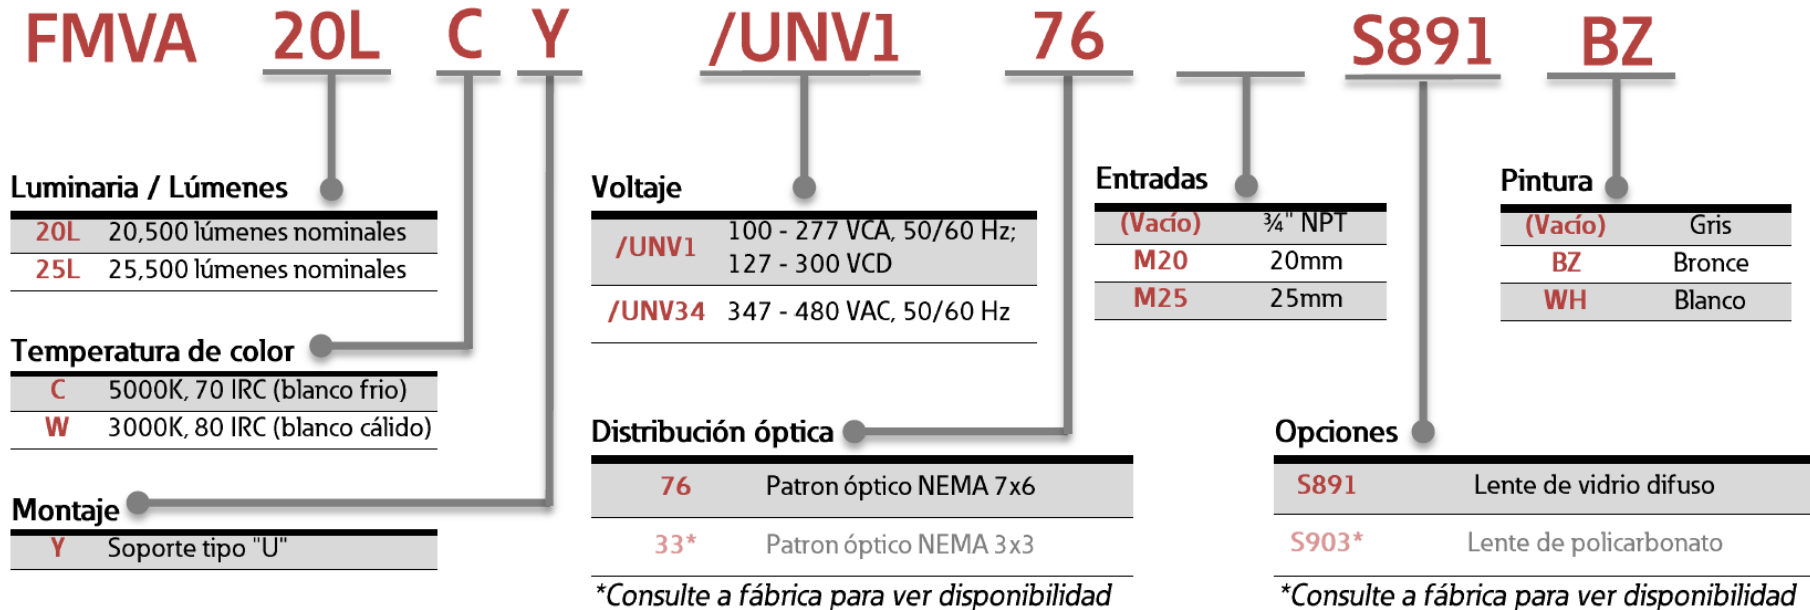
FMVA 20L C Y /UNV1 76 S891 BZ

Luminaria / Lúmenes

| | |
|---|---|
| 20L | 20,500 lúmenes nominales |
| 25L | 25,500 lúmenes nominales |

Temperatura de color

| | |
|---|---|
| C | 5000K, 70 IRC (blanco frio) |
| W | 3000K, 80 IRC (blanco cálido) |

Montaje

| | |
|---|---|
| Y | Soporte tipo "U" |

Voltaje

| | |
|---|---|
| /UNV1 | 100 - 277 VCA, 50/60 Hz; 127 - 300 VCD |
| /UNV34 | 347 - 480 VAC, 50/60 Hz |

Distribución óptica

| | |
|---|---|
| 76 | Patron óptico NEMA 7x6 |
| 33* | Patron óptico NEMA 3x3 |

*Consulte a fábrica para ver disponibilidad

Entradas

| | |
|---|---|
| (Vacío) | ¾" NPT |
| M20 | 20mm |
| M25 | 25mm |

Pintura

| | |
|---|---|
| (Vacío) | Gris |
| BZ | Bronce |
| WH | Blanco |

Opciones

| | |
|---|---|
| S891 | Lente de vidrio difuso |
| S903* | Lente de policarbonato |

*Consulte a fábrica para ver disponibilidad